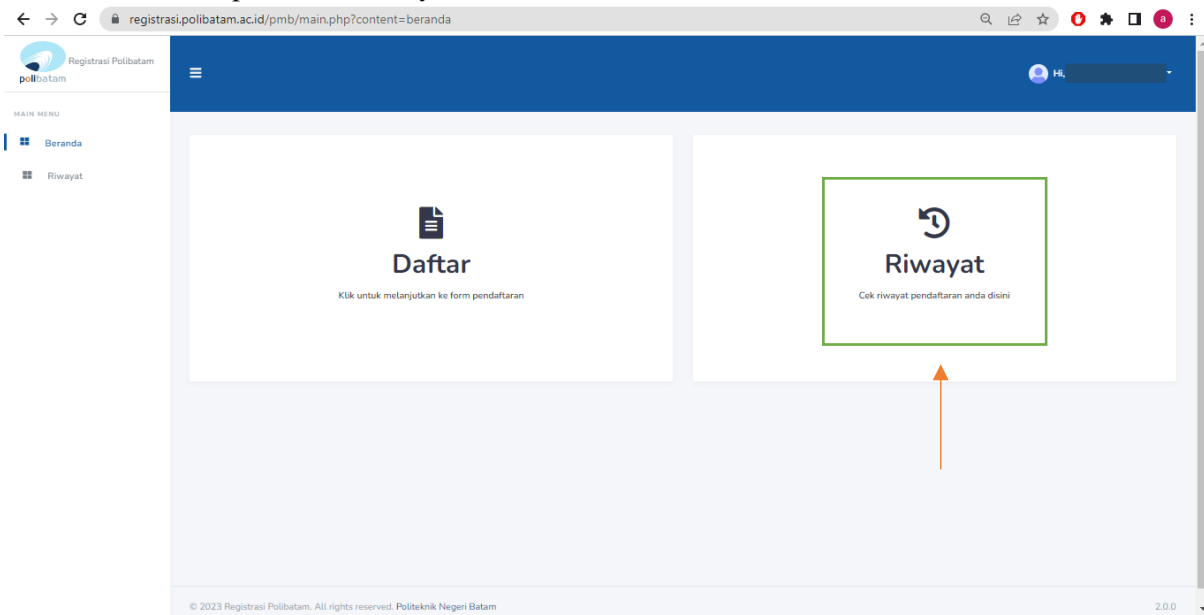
registrasi.polibatam.ac.id/pmb/main.php?content=beranda

a

polibatam Registrasi Polibatam

Hi,

MAIN MENU

Beranda

Riwayat

Daftar

Klik untuk melanjutkan ke form pendaftaran

Riwayat

Cek riwayat pendaftaran anda disini

© 2023 Registrasi Polibatam. All rights reserved. Politeknik Negeri Batam

2.0.0